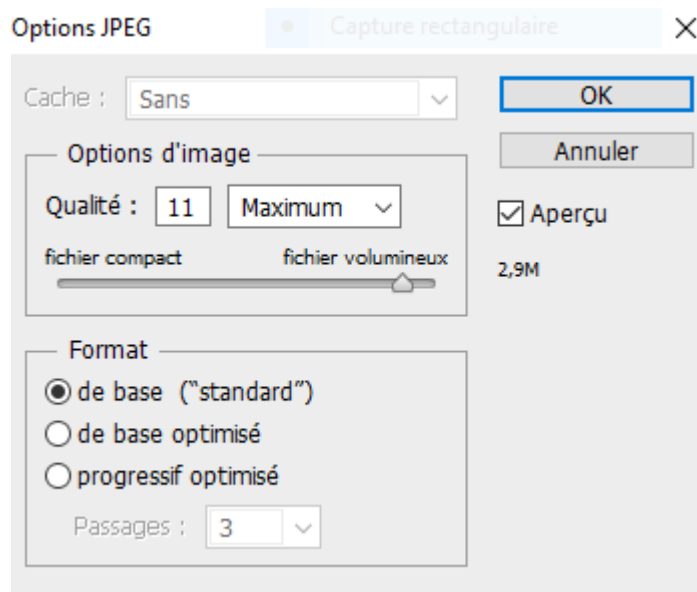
Options JPEG

Capture rectangulaire

×

Cache : Sans

OK

Annuler

Options d'image

Qualité : 11 Maximum

fichier compact fichier volumineux

Aperçu

2,9M

Format

de base ("standard")

de base optimisé

progressif optimisé

Passages : 3